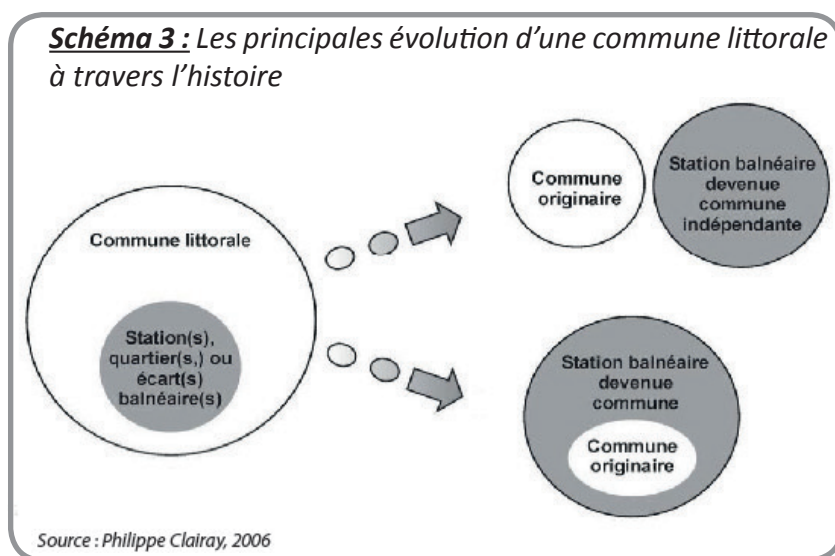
**Schéma 3 :** Les principales évolution d'une commune littorale à travers l'histoire

Commune littorale

Station(s), quartier(s,) ou écart(s) balnéaire(s)

Commune originaire

Station balnéaire devenue commune indépendante

Station balnéaire devenue commune

Commune originaire

Source : Philippe Clairay, 2006